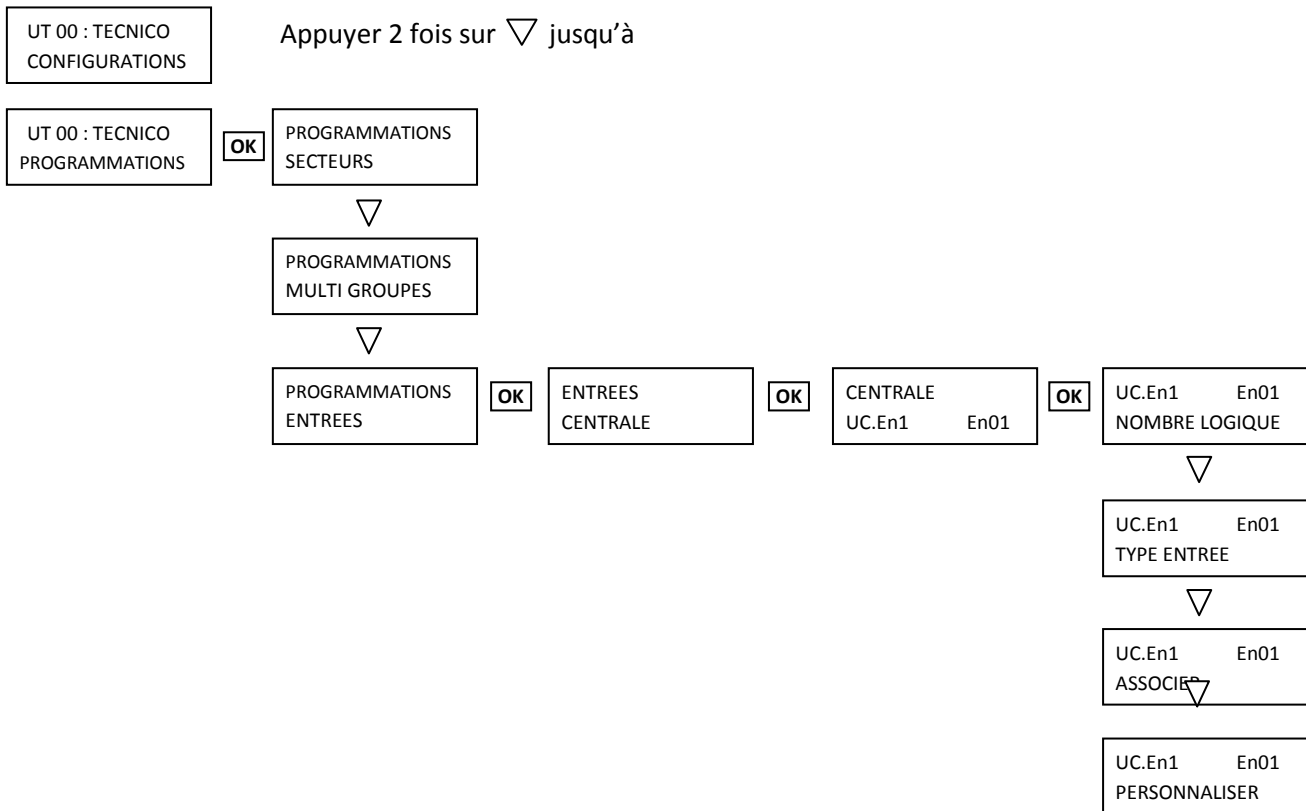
UT 00 : TECNICO
CONFIGURATIONS

Appuyer 2 fois sur $\bigtriangledown$ jusqu'à

UT 00 : TECNICO
PROGRAMMATIONS

OK

PROGRAMMATIONS
SECTEURS

$\bigtriangledown$

PROGRAMMATIONS
MULTI GROUPES

$\bigtriangledown$

PROGRAMMATIONS
ENTREES

OK

ENTREES
CENTRALE

OK

CENTRALE
UC.En1 En01

OK

UC.En1 En01
NOMBRE LOGIQUE

$\bigtriangledown$

UC.En1 En01
TYPE ENTREE

$\bigtriangledown$

UC.En1 En01
ASSOCIER

$\bigtriangledown$

UC.En1 En01
PERSONNALISER